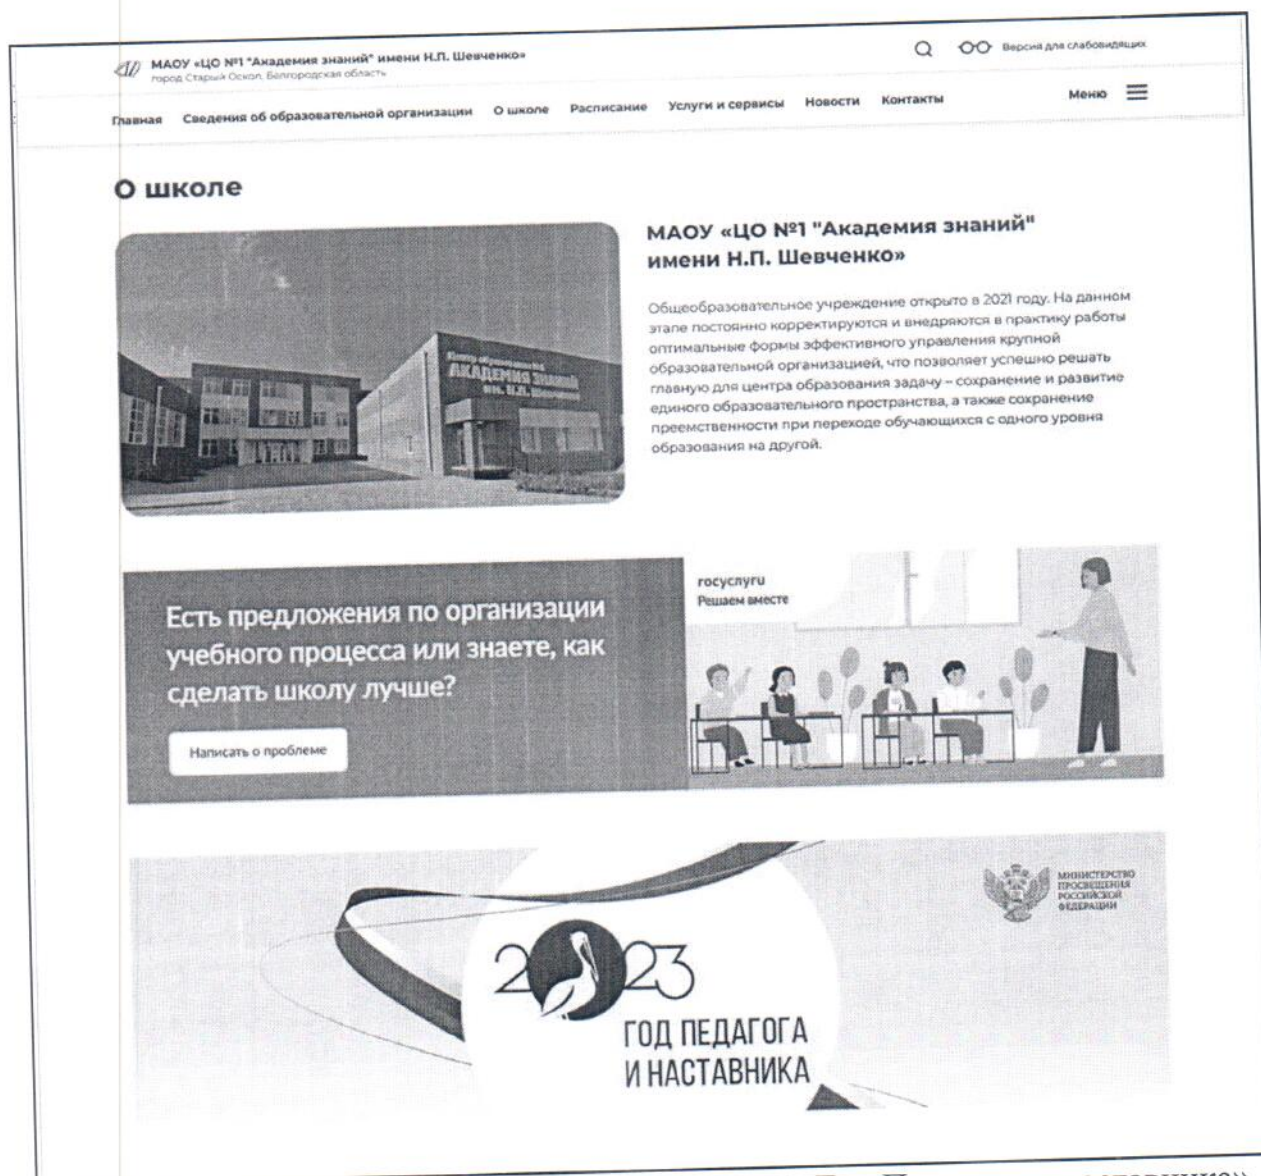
МАОУ «ЦО №1 "Академия знаний" имени Н.П. Шевченко»
город Старый Оскол, Белгородская область

Версия для слабовидящих

Главная Сведения об образовательной организации О школе Расписание Услуги и сервисы Новости Контакты Меню

О школе

Центр образования
АКАДЕМИЯ ЗНАНИЙ
им. Н.П. Шевченко

МАОУ «ЦО №1 "Академия знаний" имени Н.П. Шевченко»

Общеобразовательное учреждение открыто в 2021 году. На данном этапе постоянно корректируются и внедряются в практику работы оптимальные формы эффективного управления крупной образовательной организацией, что позволяет успешно решать главную для центра образования задачу – сохранение и развитие единого образовательного пространства, а также сохранение преемственности при переходе обучающихся с одного уровня образования на другой.

Есть предложения по организации учебного процесса или знаете, как сделать школу лучше?

Написать о проблеме

госуслуги
Решаем вместе

МИНИСТЕРСТВО ПРОСВЕЩЕНИЯ РОССИЙСКОЙ ФЕДЕРАЦИИ

2023
ГОД ПЕДАГОГА И НАСТАВНИКА

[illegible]